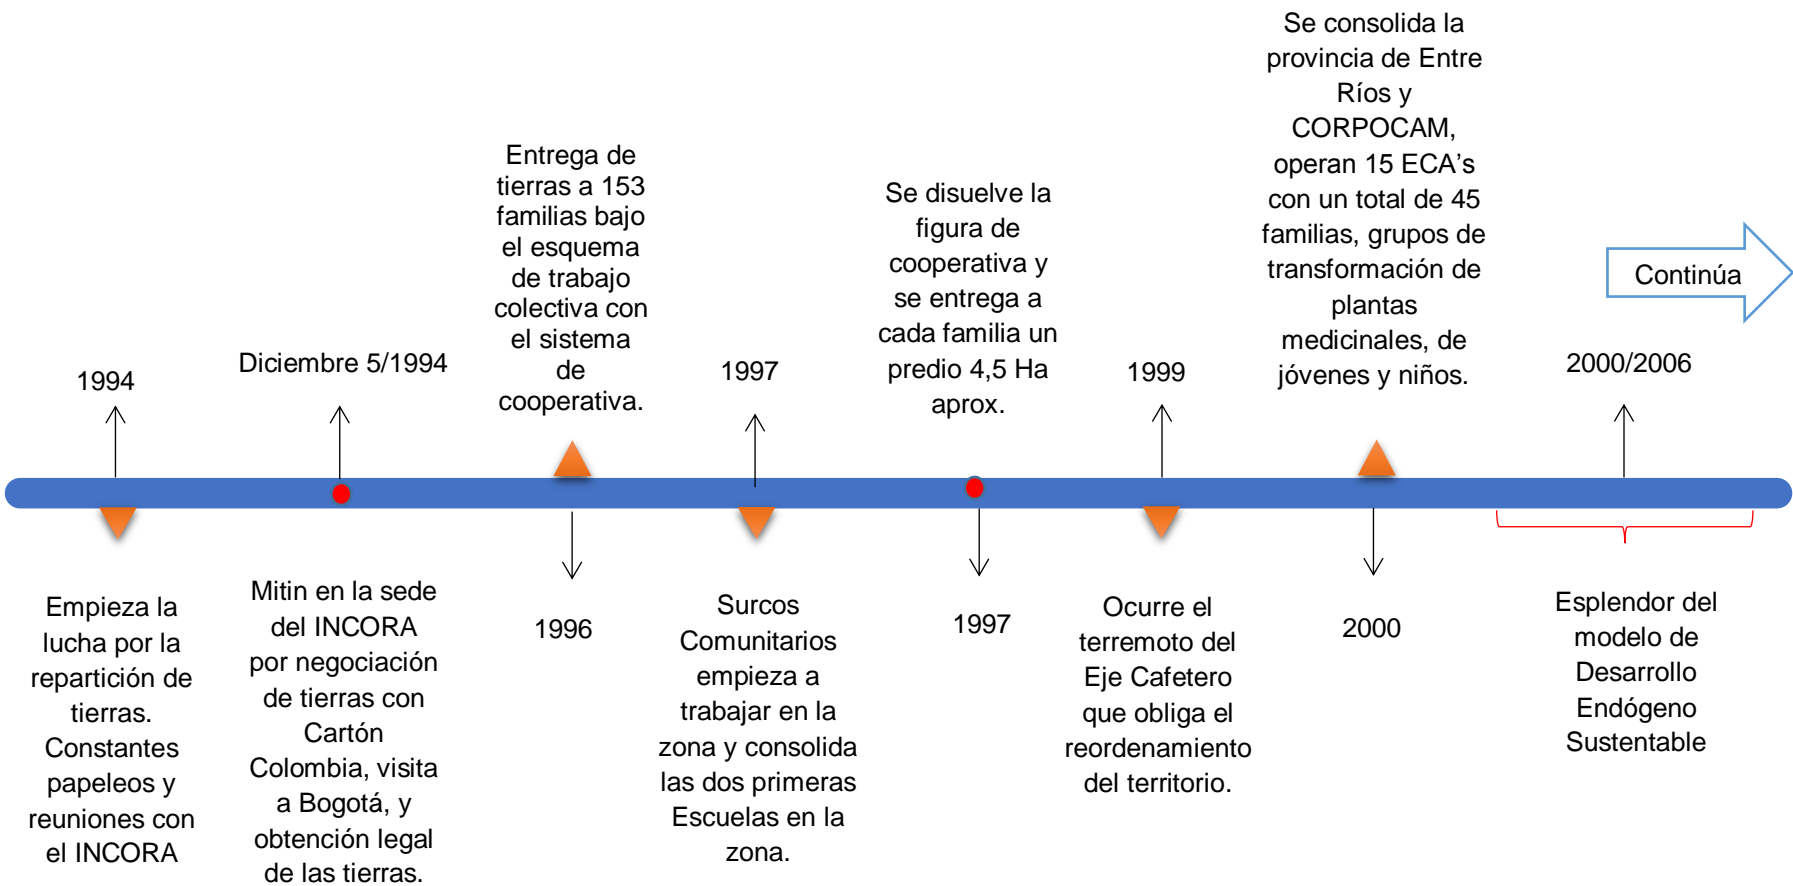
1994

Empieza la lucha por la repartición de tierras. Constantes papeleos y reuniones con el INCORA

Diciembre 5/1994

Mitin en la sede del INCORA por negociación de tierras con Cartón Colombia, visita a Bogotá, y obtención legal de las tierras.

Entrega de tierras a 153 familias bajo el esquema de trabajo colectiva con el sistema de cooperativa.

1996

1997

Surcos Comunitarios empieza a trabajar en la zona y consolida las dos primeras Escuelas en la zona.

Se disuelve la figura de cooperativa y se entrega a cada familia un predio 4,5 Ha aprox.

1997

1999

Ocurre el terremoto del Eje Cafetero que obliga el reordenamiento del territorio.

Se consolida la provincia de Entre Ríos y CORPOCAM, operan 15 ECA's con un total de 45 familias, grupos de transformación de plantas medicinales, de jóvenes y niños.

2000

Continúa

2000/2006

Esplendor del modelo de Desarrollo Endógeno Sustentable